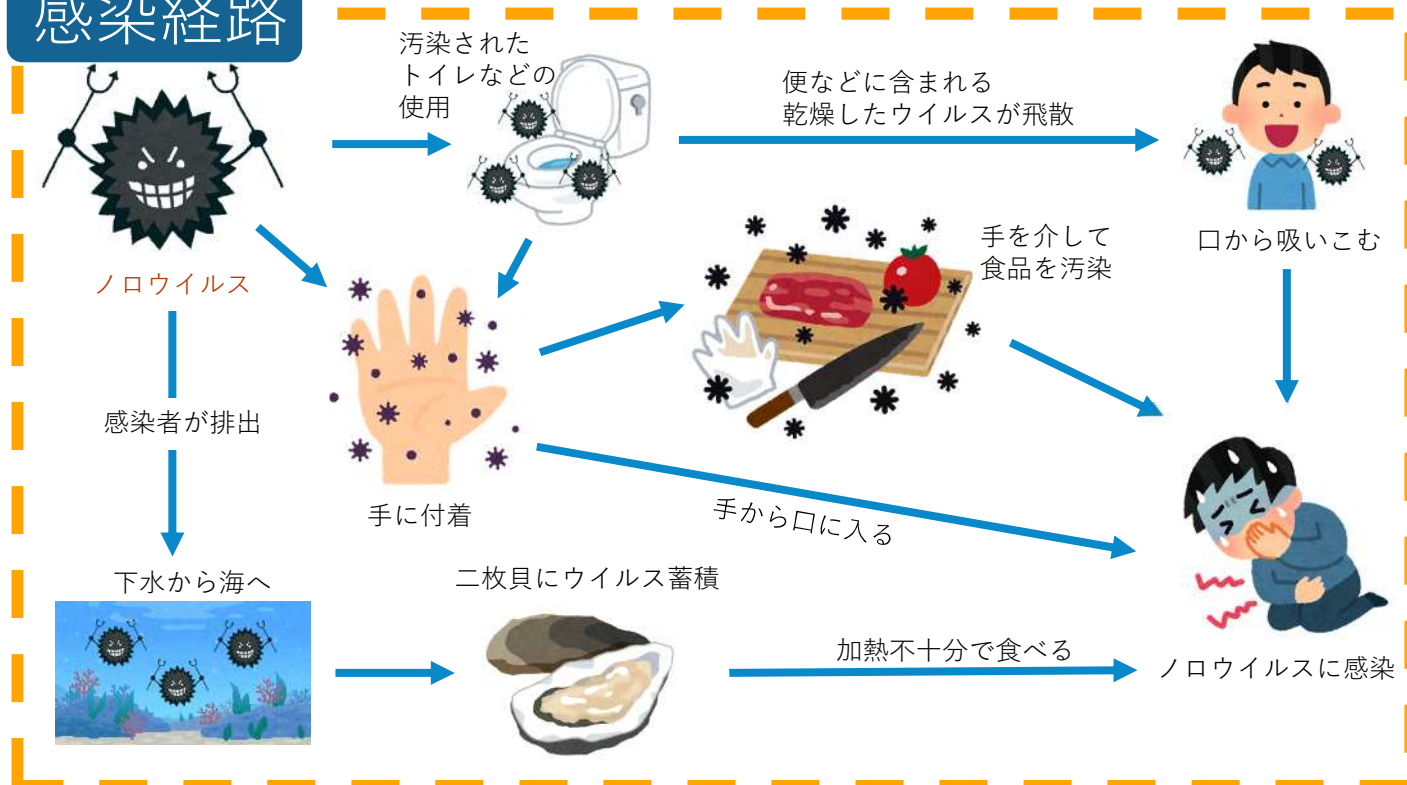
感染経路

汚染されたトイレなどの使用

便などに含まれる乾燥したウイルスが飛散

ノロウイルス

手を介して食品を汚染

口から吸いこむ

感染者が排出

手に付着

手から口に入る

下水から海へ

二枚貝にウイルス蓄積

加熱不十分で食べる

ノロウイルスに感染